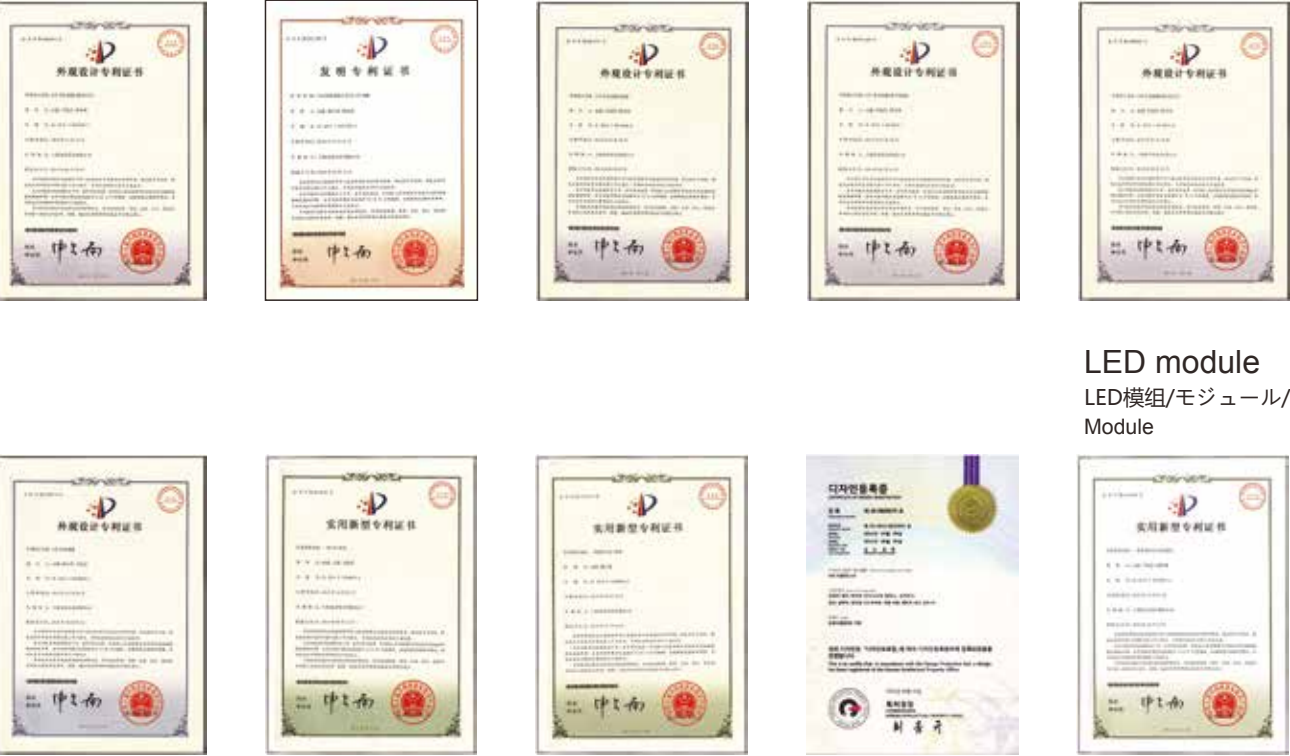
外观设计专利证书

发明专利证书

外观设计专利证书

外观设计专利证书

外观设计专利证书

LED module
LED模组/モジュール/Module

外观设计专利证书

实用新型专利证书

实用新型专利证书

디자인등록증

实用新型专利证书